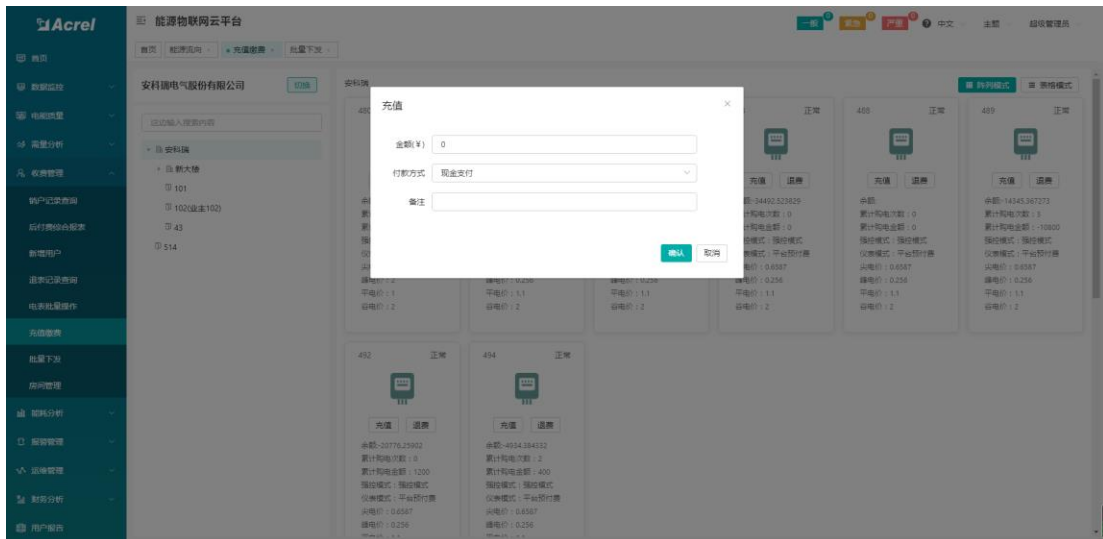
Acrel

能源物联网云平台

一般 重要 严重 中文 主题 超级管理员

首页 能源流向 充值缴费 批量下发

首页
数据监控
电能质量
需量分析
收费管理
销户记录查询
后付费综合报表
新增用户
退表记录查询
电表批量操作
充值缴费
批量下发
房间管理
能耗分析
报警管理
运维管理
财务分析
用户报告

安科瑞电气股份有限公司 切换

输入搜索内容

安科瑞
新大楼
101
102(业主102)
43
514

安科瑞

阵列模式 表格模式

488 正常
充值 退费
余额:-34492.523829
累计购电次数:0
累计购电金额:0
预付模式:预控模式
仪表模式:平台预付费
尖电价:0.6587
峰电价:0.256
平电价:1.1
谷电价:2

488 正常
充值 退费
余额:
累计购电次数:0
累计购电金额:0
预付模式:预控模式
仪表模式:平台预付费
尖电价:0.6587
峰电价:0.256
平电价:1.1
谷电价:2

489 正常
充值 退费
余额:-14345.367273
累计购电次数:3
累计购电金额:-10800
预付模式:预控模式
仪表模式:平台预付费
尖电价:0.6587
峰电价:0.256
平电价:1.1
谷电价:2

492 正常
充值 退费
余额:-20776.25902
累计购电次数:8
累计购电金额:1200
预付模式:预控模式
仪表模式:平台预付费
尖电价:0.6587
峰电价:0.256

494 正常
充值 退费
余额:-4934.384332
累计购电次数:2
累计购电金额:400
预付模式:预控模式
仪表模式:平台预付费
尖电价:0.6587
峰电价:0.256

充值
金额(¥) 0
付款方式 现金支付
备注
确认 取消